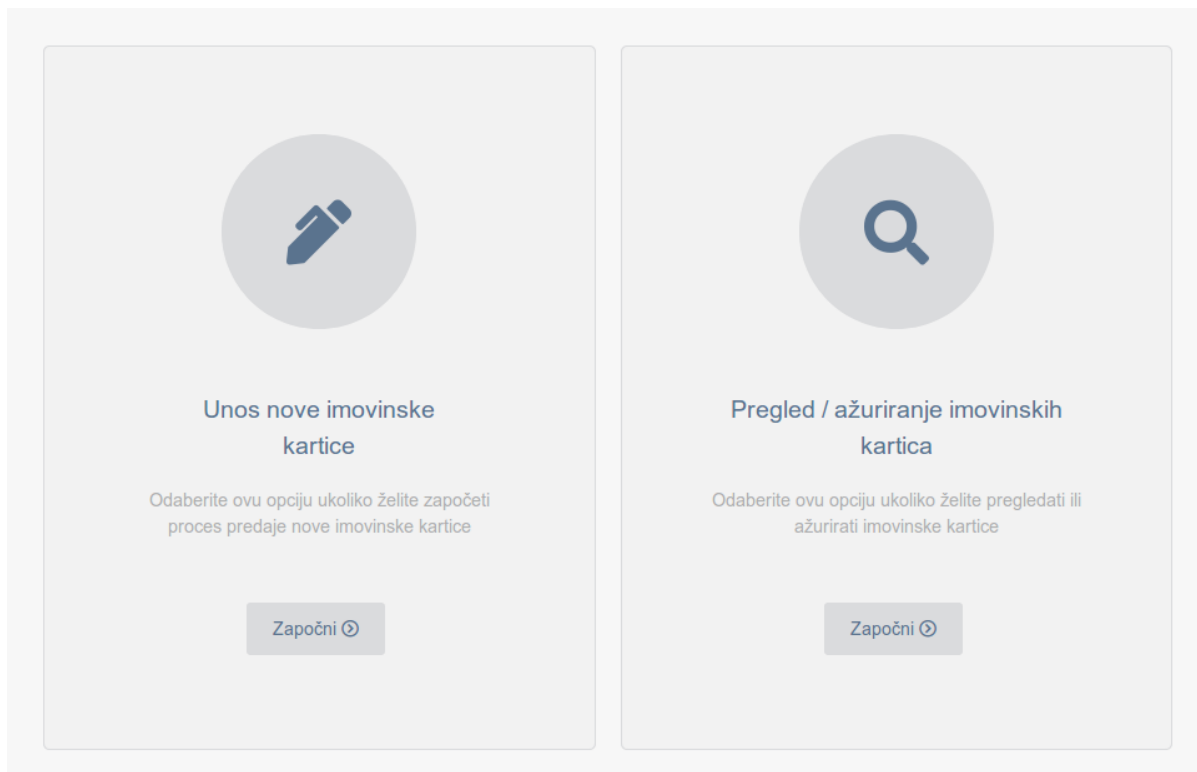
Unos nove imovinske kartice

Odaberite ovu opciju ukoliko želite započeti proces predaje nove imovinske kartice

Započni

Pregled / ažuriranje imovinskih kartica

Odaberite ovu opciju ukoliko želite pregledati ili ažurirati imovinske kartice

Započni